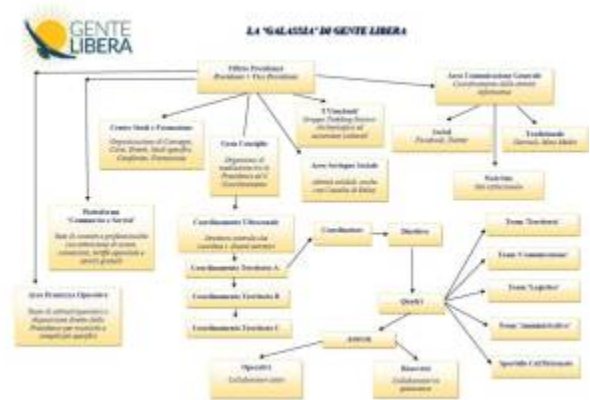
GENTE LIBERA

LA "GALASSIA" DI GENTE LIBERA

Ufficio Presidenza
(Presidente + Vice Presidente)

Area Comunicazione Generale
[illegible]

Centro Studi e Formazione
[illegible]

Cura Consiglio
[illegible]

"I Nonfinali"
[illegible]

Social
Facebook, Twitter

Tradizionale
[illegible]

Area Sviluppo Sociale
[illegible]

Notiziario
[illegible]

Piattaforma "Commercio e Servizi"
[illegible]

Coordinamento Ultracomale
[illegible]

Coordinatore

Direttivo

Team "Territorio"

Coordinamento Territorio A

Team "Comunicazione"

Area Presenza Operativa
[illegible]

Coordinamento Territorio B

Quadri

Team "Logistico"

Coordinamento Territorio C

Team "Amministrativo"

Attivisti

Sportello Cittadinanza

Operativi
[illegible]

Riservisti
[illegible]